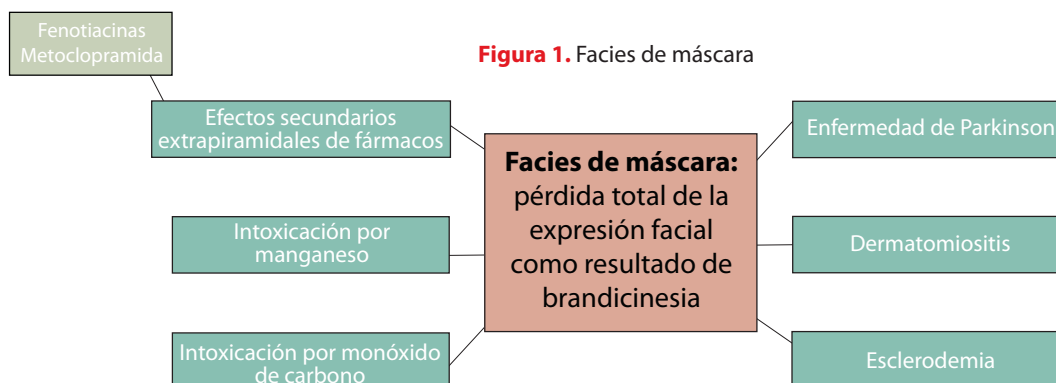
Fenotiacinas
Metoclopramida

**Figura 1.** Facies de máscara

Efectos secundarios extrapiramidales de fármacos

Facies de máscara: pérdida total de la expresión facial como resultado de brandicinesia

Enfermedad de Parkinson

Intoxicación por manganeso

Dermatomiositis

Intoxicación por monóxido de carbono

Esclerodemia